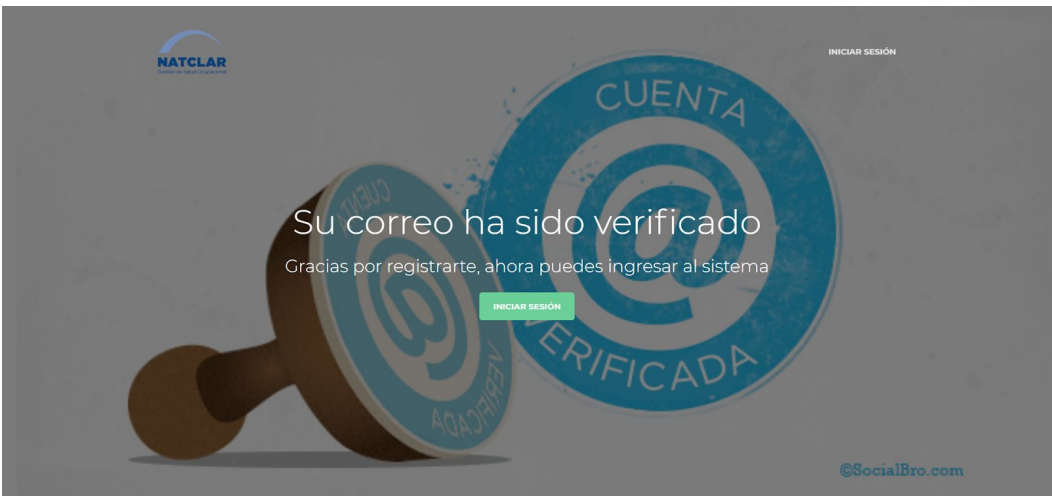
NATCLAR
Gestión de Salud Ocupacional

INICIAR SESIÓN

CUENTA
@
VERIFICADA

CUENTA
@
VERIFICADA

Su correo ha sido verificado

Gracias por registrarte, ahora puedes ingresar al sistema

INICIAR SESIÓN

©SocialBro.com